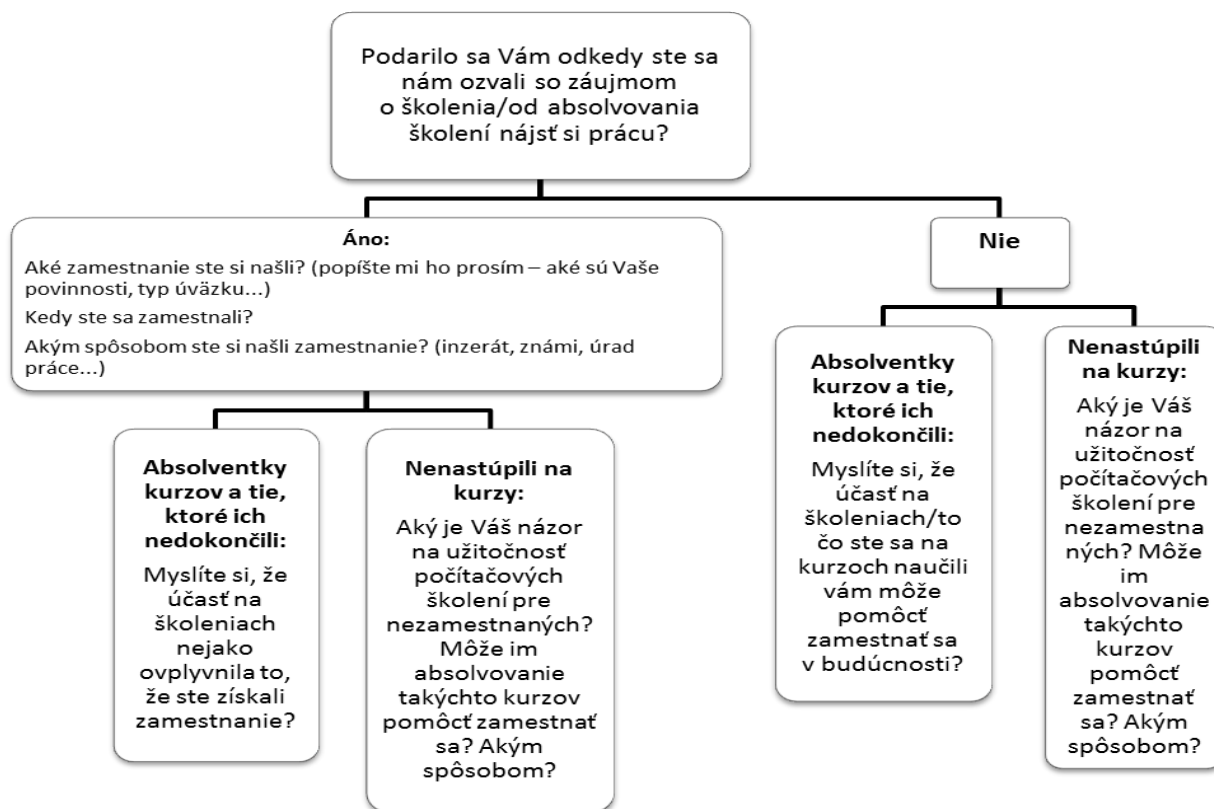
Podarilo sa Vám odkedy ste sa nám ozvali so záujmom o školenia/od absolvovania školení nájsť si prácu?

Áno:

Aké zamestnanie ste si našli? (popíšte mi ho prosím – aké sú Vaše povinnosti, typ úväzku...)

Kedy ste sa zamestnali?

Akým spôsobom ste si našli zamestnanie? (inzerát, známi, úrad práce...)

Absolventky kurzov a tie, ktoré ich nedokončili:

Myslíte si, že účasť na školeniach nejako ovplyvnila to, že ste získali zamestnanie?

Nenastúpili na kurzy:

Aký je Váš názor na užitočnosť počítačových školení pre nezamestnaných? Môže im absolvovanie takýchto kurzov pomôcť zamestnať sa? Akým spôsobom?

Nie

Absolventky kurzov a tie, ktoré ich nedokončili:

Myslíte si, že účasť na školeniach/to čo ste sa na kurzoch naučili vám môže pomôcť zamestnať sa v budúcnosti?

Nenastúpili na kurzy:

Aký je Váš názor na užitočnosť počítačových školení pre nezamestnaných? Môže im absolvovanie takýchto kurzov pomôcť zamestnať sa? Akým spôsobom?